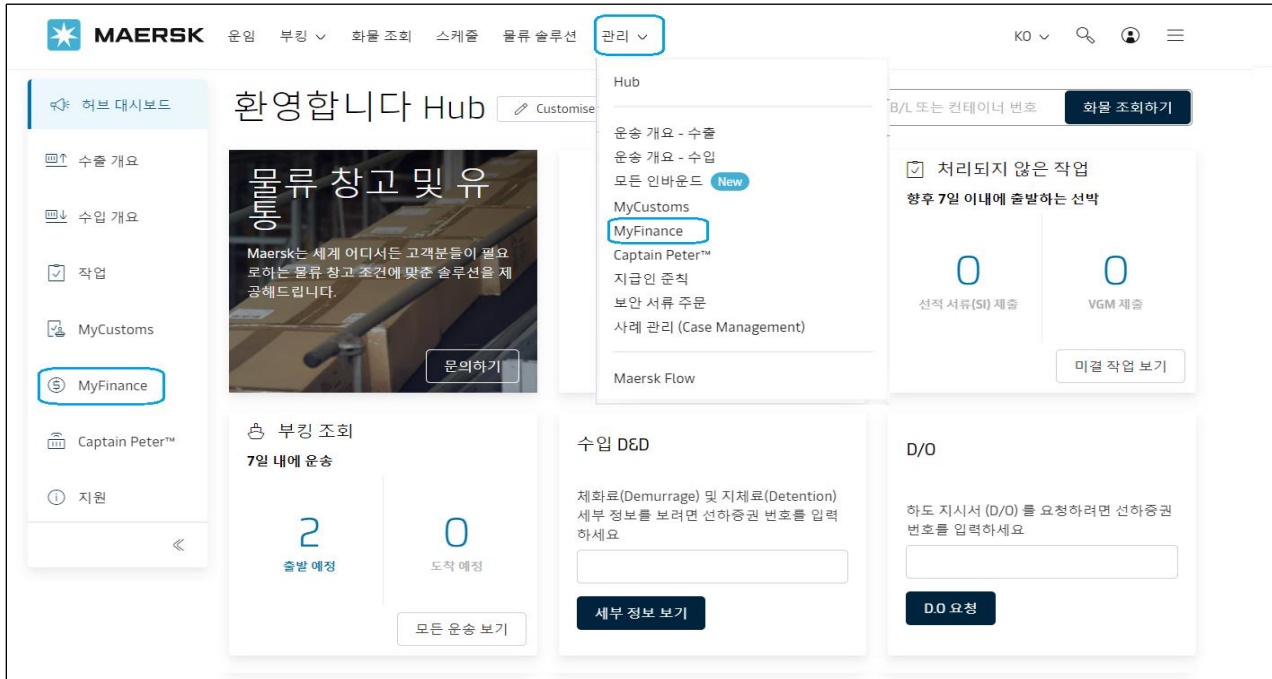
MAERSK 운임 부킹 화물 조회 스케줄 물류 솔루션 관리

KO

허브 대시보드
수출 개요
수입 개요
작업
MyCustoms
MyFinance
Captain Peter™
지원

환영합니다 Hub Customise

물류 창고 및 유통

Maersk는 세계 어디서든 고객분들이 필요로하는 물류 창고 조건에 맞춘 솔루션을 제공해드립니다.

문의하기

Hub
운송 개요 - 수출
운송 개요 - 수입
모든 인바운드 New
MyCustoms
MyFinance
Captain Peter™
지급인 준칙
보안 서류 주문
사례 관리 (Case Management)
Maersk Flow

B/L 또는 컨테이너 번호
화물 조회하기

처리되지 않은 작업
향후 7일 이내에 출발하는 선박
0
선적 서류(SI) 제출
0
VGM 제출
미결 작업 보기

부킹 조회
7일 내에 운송
2
출발 예정
0
도착 예정
모든 운송 보기

수입 D&D
체화료(Demurrage) 및 지체료(Detention) 세부 정보를 보려면 선하증권 번호를 입력하세요
세부 정보 보기

D/O
하도 지시서 (D/O) 를 요청하려면 선하증권 번호를 입력하세요
D.O 요청